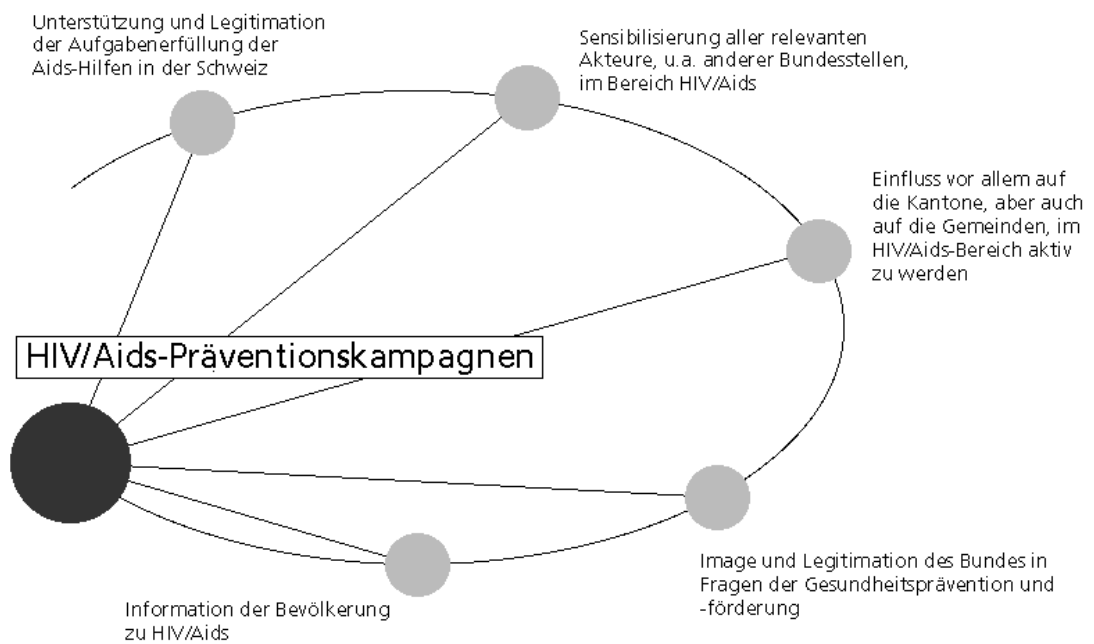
Unterstützung und Legitimation der Aufgabenerfüllung der Aids-Hilfen in der Schweiz

Sensibilisierung aller relevanten Akteure, u.a. anderer Bundesstellen, im Bereich HIV/Aids

Einfluss vor allem auf die Kantone, aber auch auf die Gemeinden, im HIV/Aids-Bereich aktiv zu werden

HIV/Aids-Präventionskampagnen

Image und Legitimation des Bundes in Fragen der Gesundheitsprävention und -förderung

Information der Bevölkerung zu HIV/Aids